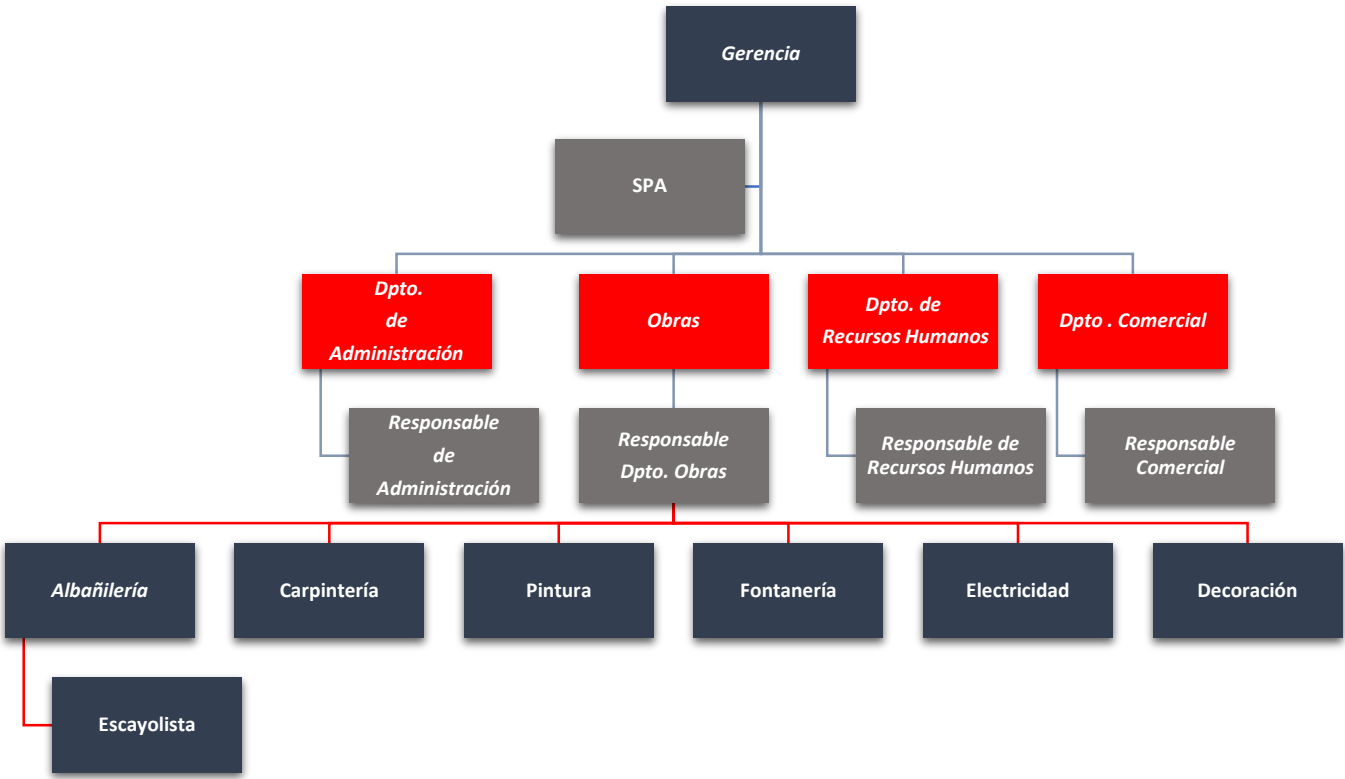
Gerencia

SPA

Dpto. de Administración

Obras

Dpto. de Recursos Humanos

Dpto . Comercial

Responsable de Administración

Responsable Dpto. Obras

Responsable de Recursos Humanos

Responsable Comercial

Albañilería

Carpintería

Pintura

Fontanería

Electricidad

Decoración

Escayolista